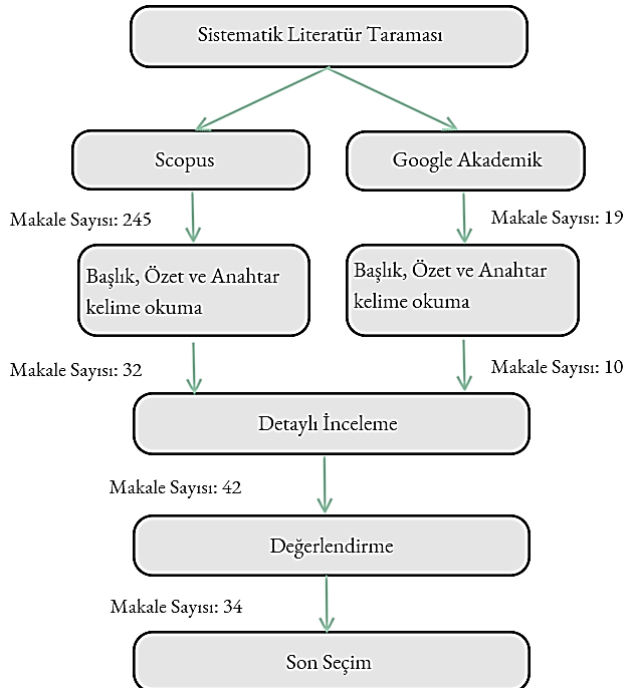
Sistematik Literatür Taraması

Scopus

Google Akademik

Makale Sayısı: 245

Makale Sayısı: 19

Başlık, Özet ve Anahtar kelime okuma

Başlık, Özet ve Anahtar kelime okuma

Makale Sayısı: 32

Makale Sayısı: 10

Detaylı İnceleme

Makale Sayısı: 42

Değerlendirme

Makale Sayısı: 34

Son Seçim